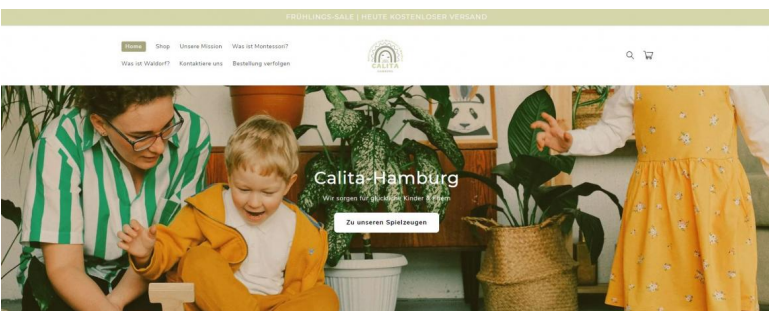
FRÜHLINGS-SALE | HEUTE KOSTENLOSER VERSAND

Home Shop Unsere Mission Was ist Montessori?
Was ist Waldorf? Kontaktiere uns Bestellung verfolgen

CALITA

Calita-Hamburg

Wir sorgen für glückliche Kinder & Eltern

Zu unseren Spielzeugen